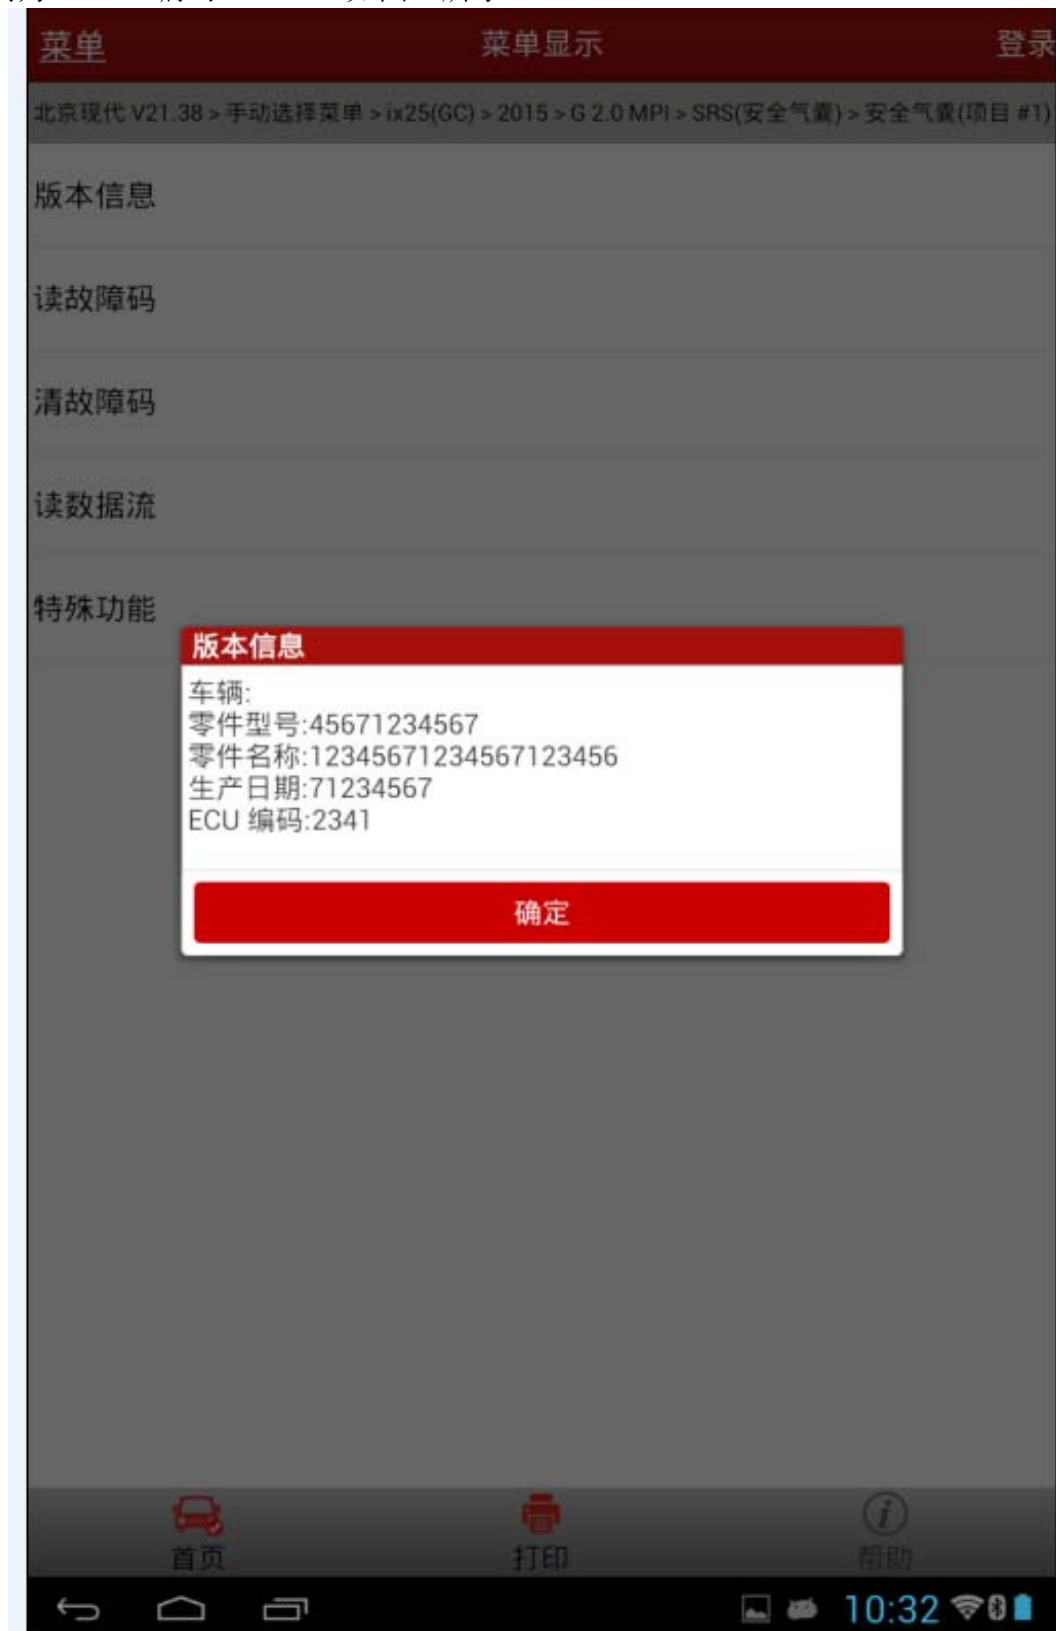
菜单 菜单显示 登录

北京现代 V21.38 > 手动选择菜单 > ix25(GC) > 2015 > G 2.0 MPI > SRS(安全气囊) > 安全气囊(项目 #1)

版本信息

读故障码

清故障码

读数据流

特殊功能

版本信息

车辆:
零件型号:45671234567
零件名称:1234567123456712345​6
生产日期:71234567
ECU 编码:2341

确定

首页 打印 帮助

10:32